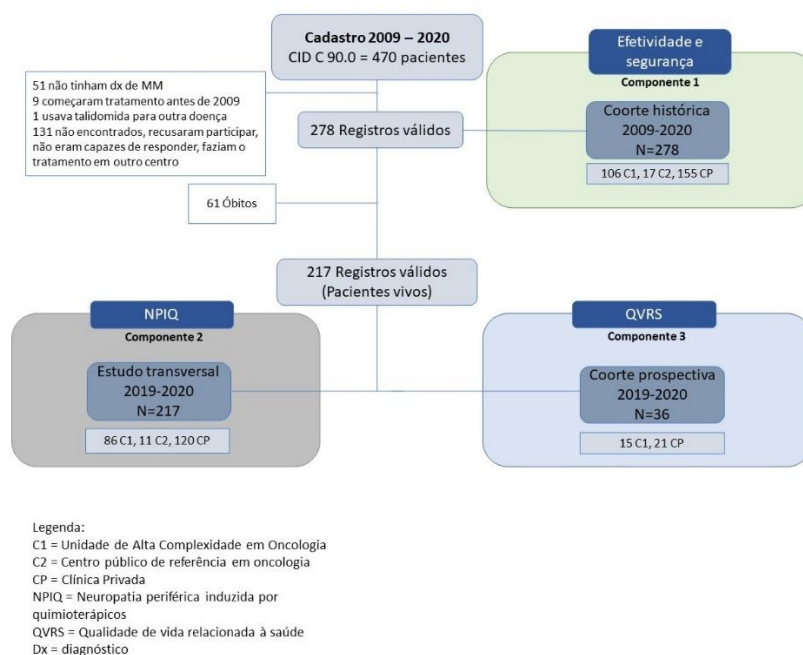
Cadastro 2009 – 2020
CID C 90.0 = 470 pacientes

51 não tinham dx de MM
9 começaram tratamento antes de 2009
1 usava talidomida para outra doença
131 não encontrados, recusaram participar, não eram capazes de responder, faziam o tratamento em outro centro

278 Registros válidos

Efetividade e segurança
Componente 1

Coorte histórica
2009-2020
N=278

106 C1, 17 C2, 155 CP

61 Óbitos

217 Registros válidos
(Pacientes vivos)

NPIQ
Componente 2

Estudo transversal
2019-2020
N=217

86 C1, 11 C2, 120 CP

QVRS
Componente 3

Coorte prospectiva
2019-2020
N=36

15 C1, 21 CP

Legenda:
C1 = Unidade de Alta Complexidade em Oncologia
C2 = Centro público de referência em oncologia
CP = Clínica Privada
NPIQ = Neuropatia periférica induzida por quimioterápicos
QVRS = Qualidade de vida relacionada à saúde
Dx = diagnóstico